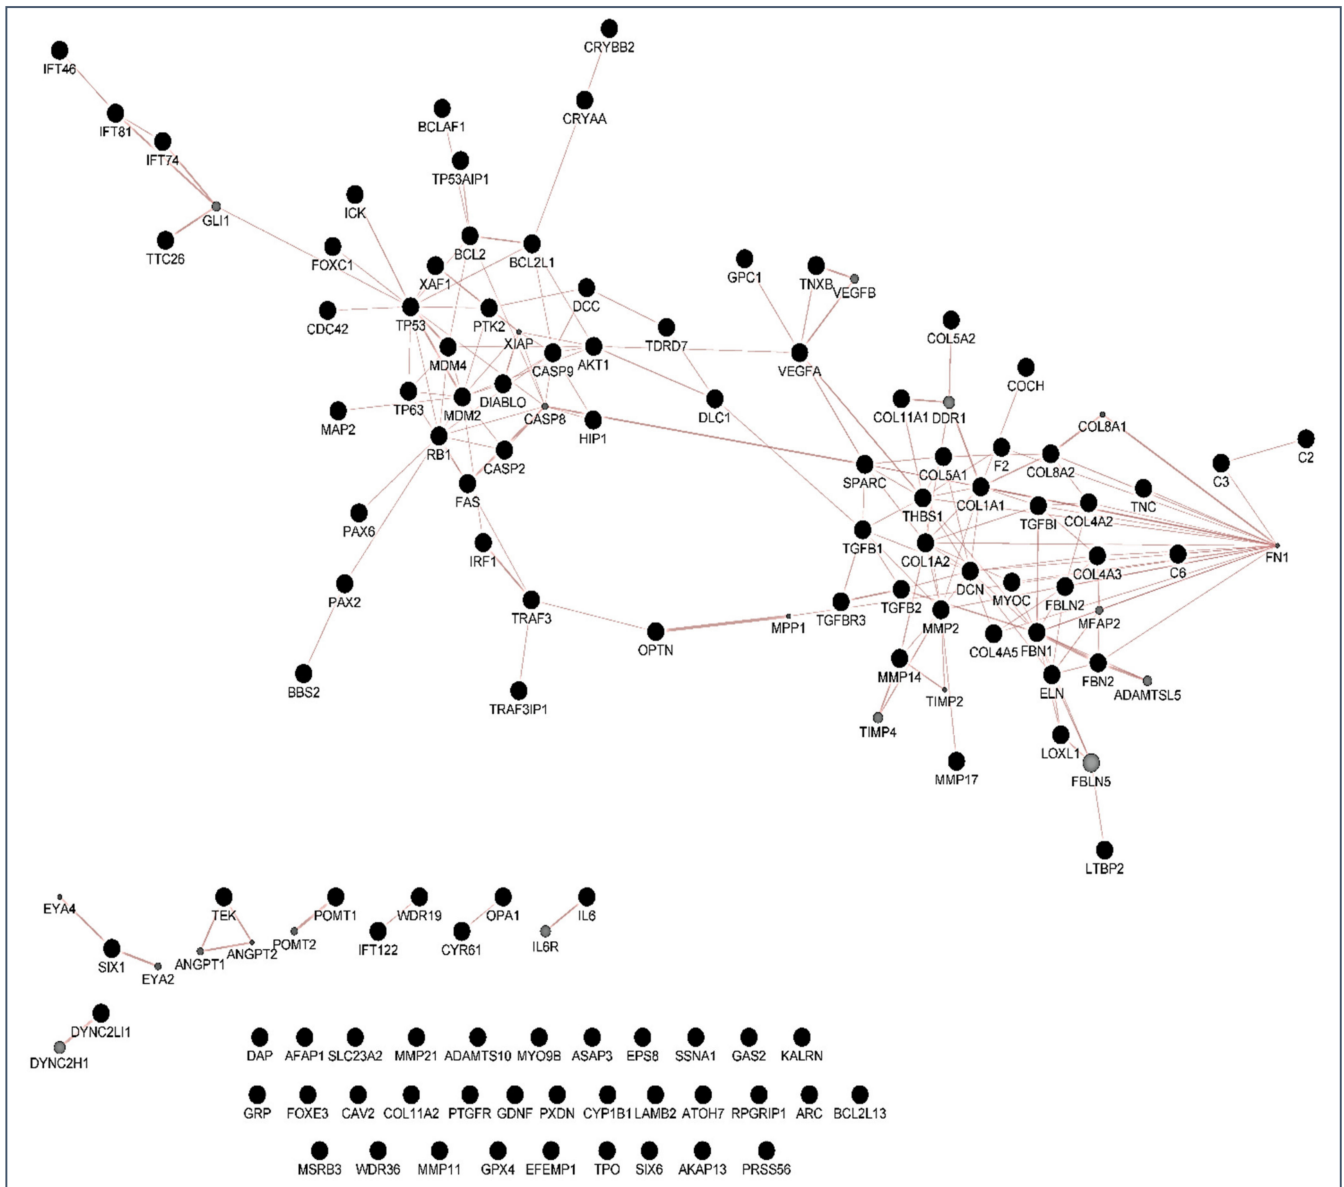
IFT46
IFT81
IFT74
GLI1
TTC26
CRYBB2
CRYAA
BCLAF1
TP53AIP1
ICK
FOXC1
BCL2
BCL2L1
XAF1
CDC42
TP53
PTK2
DCC
XIAP
TDRD7
AKT1
MDM4
CASP9
GPC1
TNXB
VEGFB
VEGFA
COL5A2
COCH
MAP2
TP63
MDM2
DIABLO
CASP8
HIP1
DLC1
COL11A1
DDR1
COL8A1
RB1
CASP2
SPARC
COL5A1
F2
COL8A2
C3
C2
FAS
THBS1
COL1A1
TGFBI
COL4A2
TNC
PAX6
TGFB1
COL1A2
COL4A3
C6
FN1
IRF1
DCN
MYOC
FBLN2
PAX2
TRAF3
OPTN
MPP1
TGFBR3
TGFB2
MMP2
MFAP2
COL4A5
FBN1
FBN2
ADAMTSL5
BBS2
MMP14
ELN
TRAF3IP1
TIMP2
TIMP4
LOXL1
FBLN5
MMP17
LTBP2
EYA4
TEK
POMT1
WDR19
OPA1
IL6
POMT2
IFT122
CYR61
IL6R
SIX1
EYA2
ANGPT1
ANGPT2
DYNC2LI1
DYNC2H1
DAP
AFAP1
SLC23A2
MMP21
ADAMTS10
MYO9B
ASAP3
EPS8
SSNA1
GAS2
KALRN
GRP
FOXE3
CAV2
COL11A2
PTGFR
GDNF
PXDN
CYP1B1
LAMB2
ATOH7
RPGRIP1
ARC
BCL2L13
MSRB3
WDR36
MMP11
GPX4
EFEMP1
TPO
SIX6
AKAP13
PRSS56